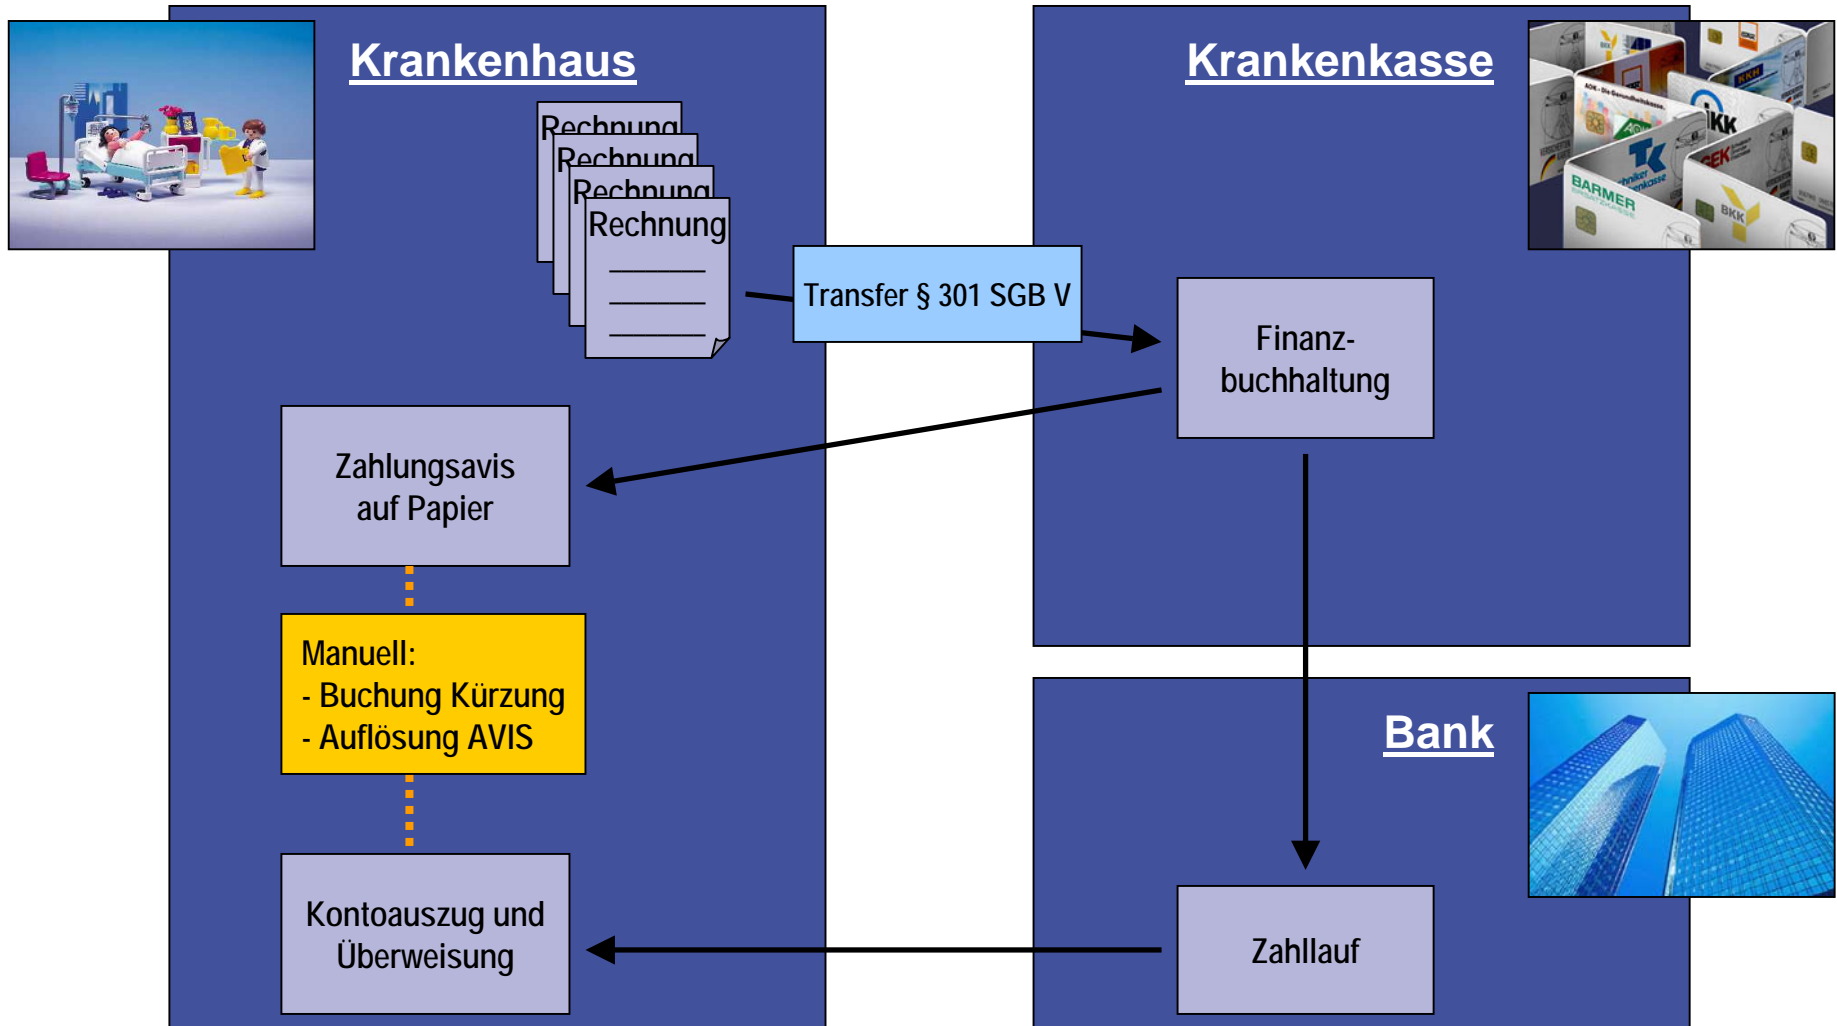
Krankenhaus

Krankenkasse

Rechnung
Rechnung
Rechnung
Rechnung

Transfer § 301 SGB V

Finanzbuchhaltung

Zahlungsavis auf Papier

Manuell:
- Buchung Kürzung
- Auflösung AVIS

Kontoauszug und Überweisung

Bank

Zahllauf

BARMER

TK

GEK

IKK

BKK

KKH